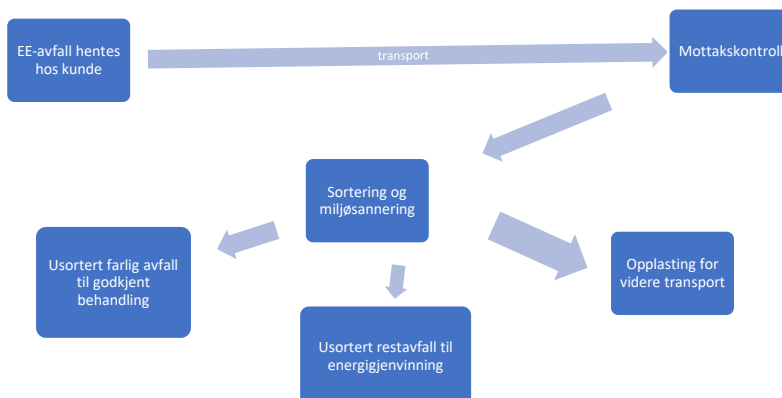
EE-avfall hentes hos kunde

transport

Mottakskontroll

Sortering og miljøsannering

Usortert farlig avfall til godkjent behandling

Usortert restavfall til energigjenvinning

Opplasting for videre transport